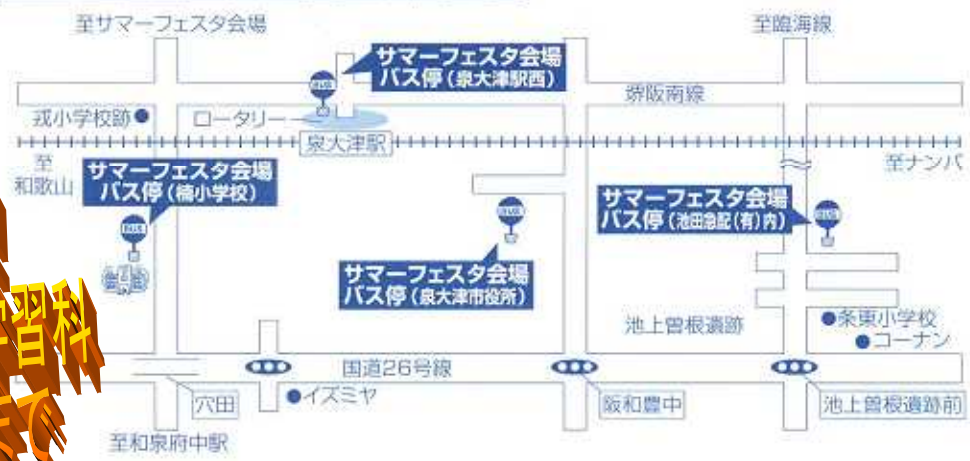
至サマーフェスタ会場

至臨海線

サマーフェスタ会場
バス停（泉大津駅西）

BUS

戎小学校跡

ロータリー

堺阪南線

泉大津駅

至
和歌山

至ナンバ

サマーフェスタ会場
バス停（楠小学校）

BUS

BUS

サマーフェスタ会場
バス停（池田急配（有）内）

BUS

習科

サマーフェスタ会場
バス停（泉大津市役所）

池上曽根遺跡

条東小学校

コーナン

国道26号線

イズミヤ

穴田

阪和豊中

池上曽根遺跡前

至和泉府中駅